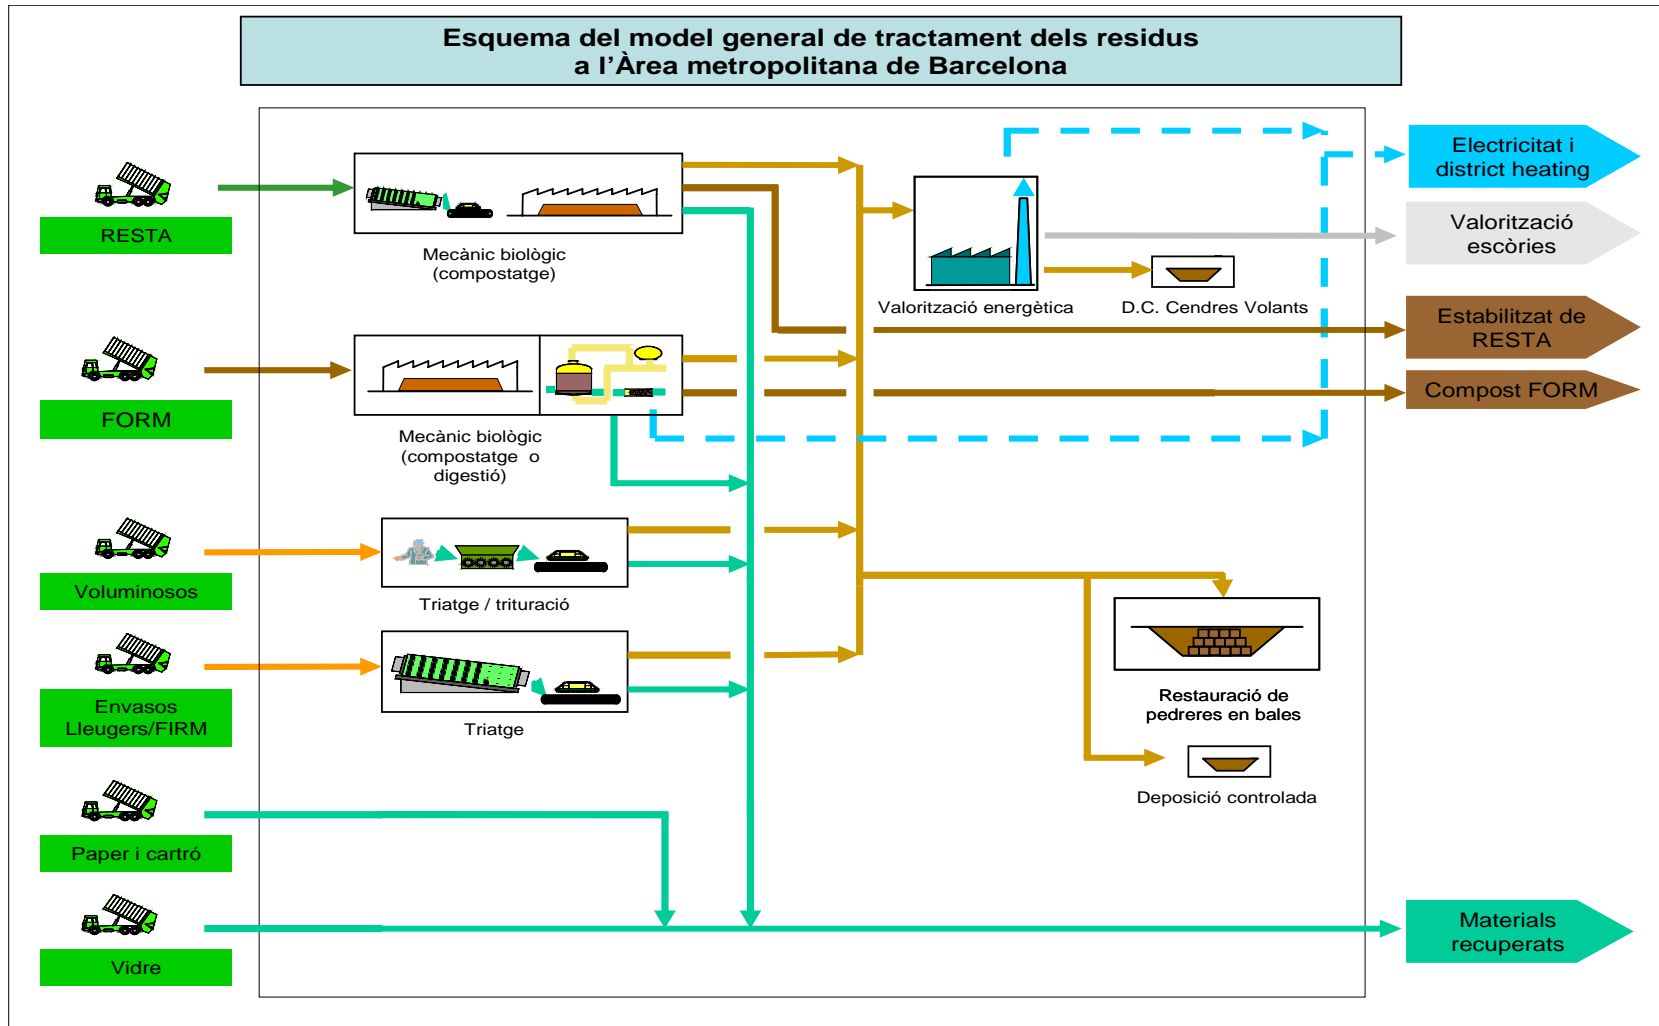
Esquema del model general de tractament dels residus
a l'Àrea metropolitana de Barcelona

RESTA

FORM

Voluminosos

Envasos Lleugers/FIRM

Paper i cartró

Vidre

Mecànic biològic
(compostatge)

Mecànic biològic
(compostatge o
digestió)

Triatge / trituració

Triatge

Valorització energètica

D.C. Cendres Volants

Restauració de
pedreres en bales

Deposició controlada

Electricitat i
district heating

Valorització
escòries

Estabilitzat de
RESTA

Compost FORM

Materials
recuperats